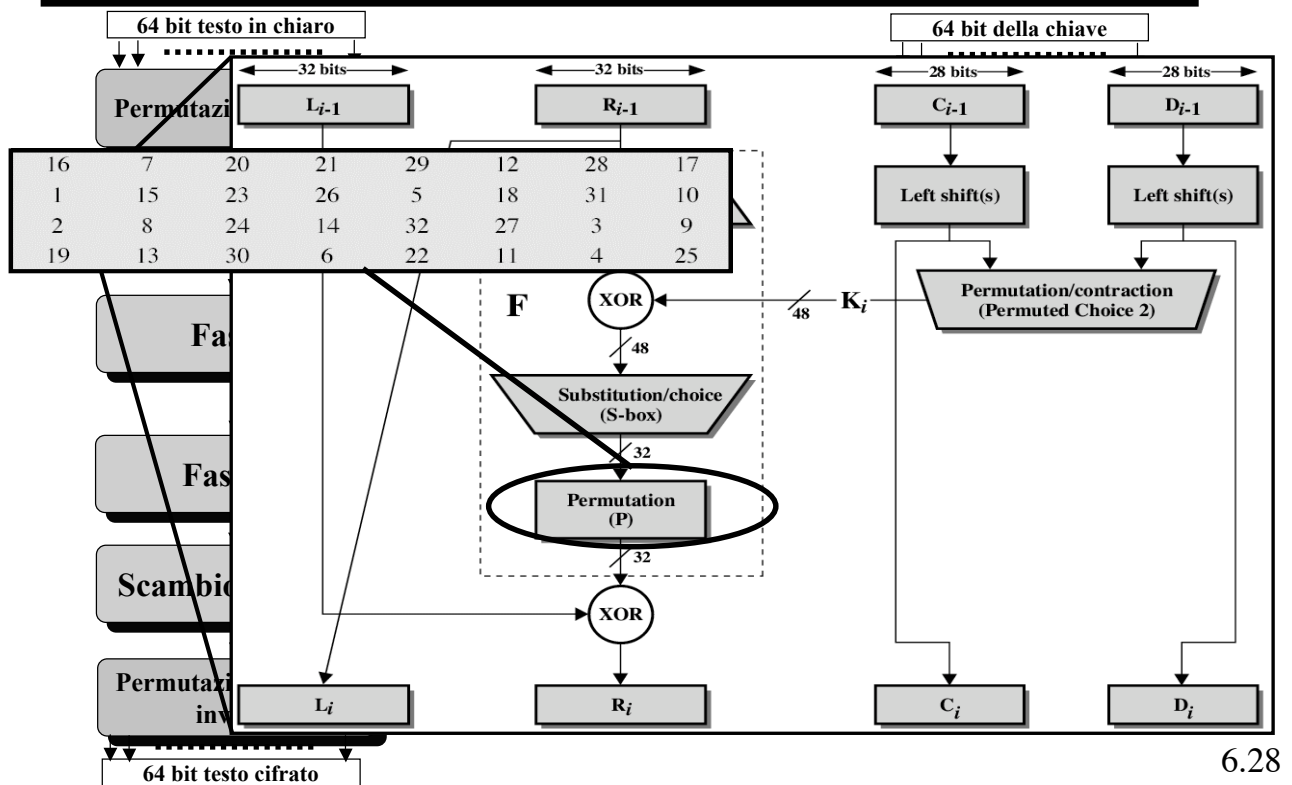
64 bit testo in chiaro

64 bit della chiave

Permutazi

32 bits

32 bits

28 bits

28 bits

$L_{i-1}$

$R_{i-1}$

$C_{i-1}$

$D_{i-1}$

| 16 | 7 | 20 | 21 | 29 | 12 | 28 | 17 |
|---|---|---|---|---|---|---|---|
| 1 | 15 | 23 | 26 | 5 | 18 | 31 | 10 |
| 2 | 8 | 24 | 14 | 32 | 27 | 3 | 9 |
| 19 | 13 | 30 | 6 | 22 | 11 | 4 | 25 |

Left shift(s)

Left shift(s)

F

XOR

48

$K_i$

Permutation/contraction (Permuted Choice 2)

Fa

48

Substitution/choice (S-box)

Fas

32

Permutation (P)

32

Scambio

XOR

Permutazi inv

$L_i$

$R_i$

$C_i$

$D_i$

64 bit testo cifrato

6.28